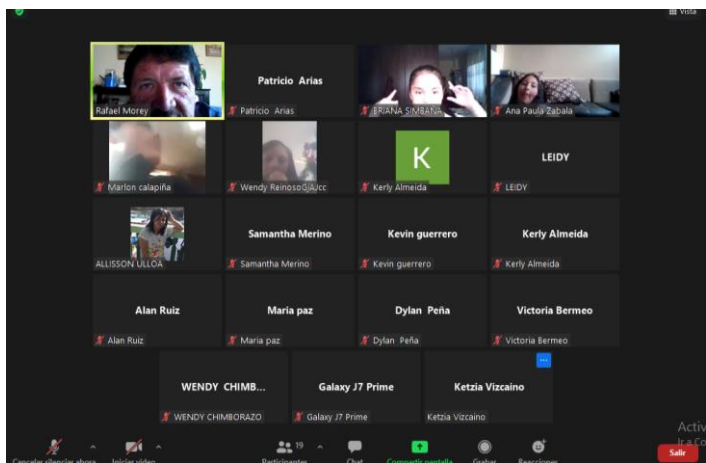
Vista

Rafael Morey

Patricio Arias
Patricio Arias

ERIANA SIMBAÑA

Ana Paula Zabala

Marlon calapiña

Wendy ReinosoGAJcc

K
Kerly Almeida

LEIDY
LEIDY

ALLISSON ULLOA

Samantha Merino
Samantha Merino

Kevin guerrero
Kevin guerrero

Kerly Almeida
Kerly Almeida

Alan Ruiz
Alan Ruiz

Maria paz
Maria paz

Dylan Peña
Dylan Peña

Victoria Bermeo
Victoria Bermeo

WENDY CHIMB...
WENDY CHIMBORAZO

Galaxy J7 Prime
Galaxy J7 Prime

Ketzia Vizcaino
Ketzia Vizcaino

Cancelar silenciar ahora
Iniciar video
19
Participantes
Chat
Compartir pantalla
Grabar
Reacciones
Salir

Activ
Ir a Co